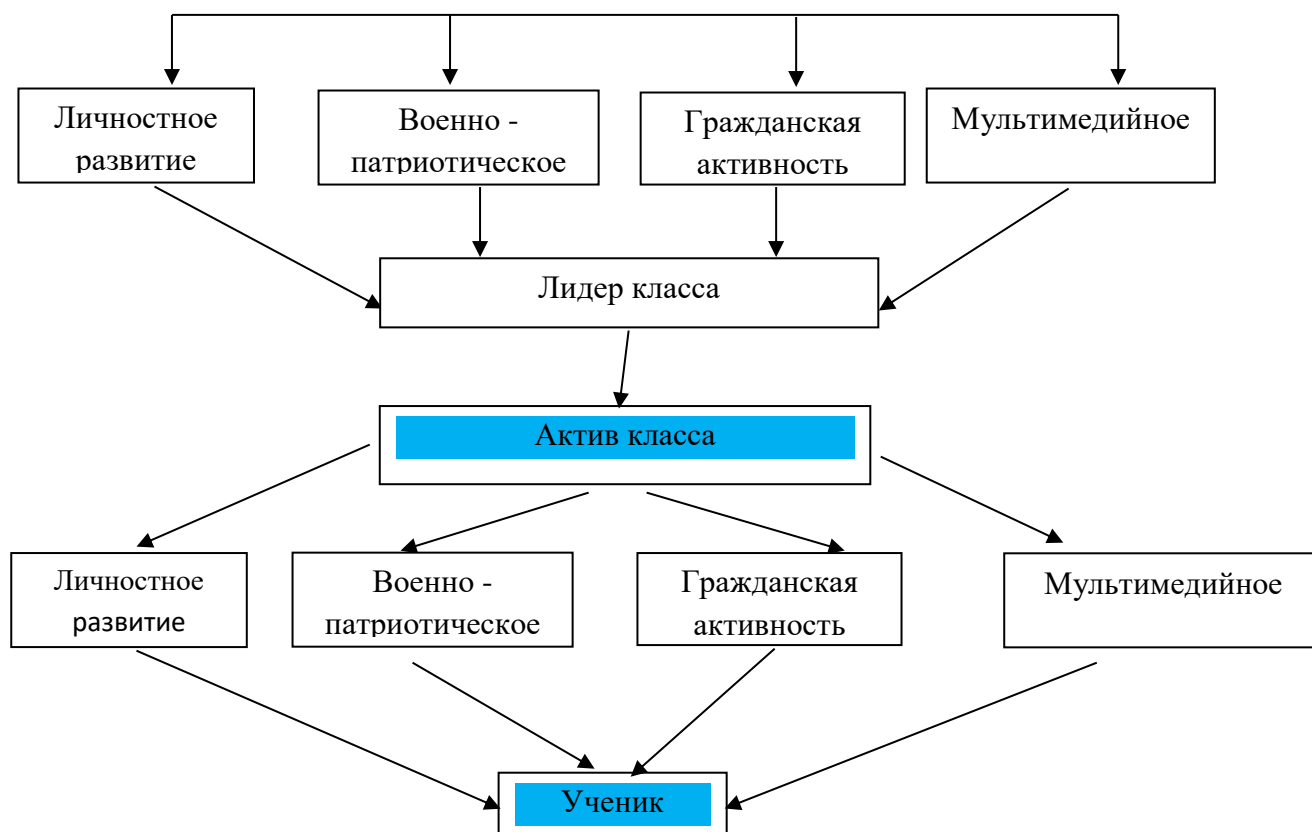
Личностное развитие

Военно - патриотическое

Гражданская активность

Мультимедийное

Лидер класса

Актив класса

Личностное развитие

Военно - патриотическое

Гражданская активность

Мультимедийное

Ученик